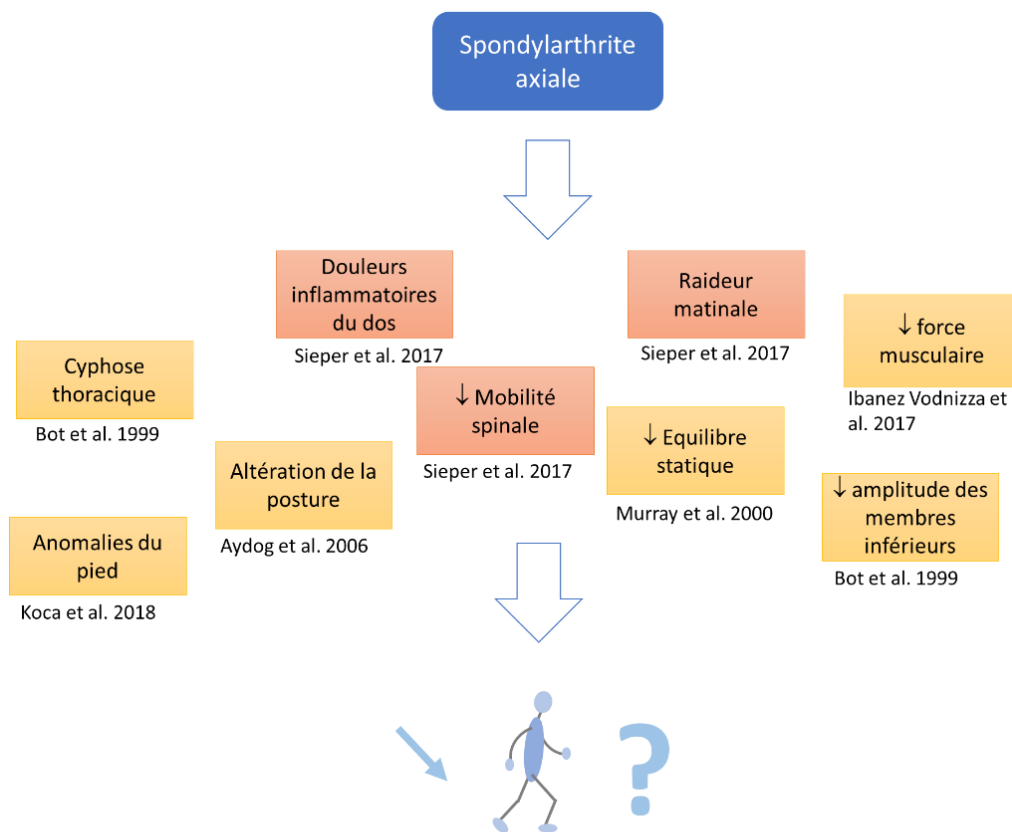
Spondylarthrite axiale

Douleurs inflammatoires du dos
Sieper et al. 2017

Raideur matinale
Sieper et al. 2017

↓ force musculaire
Ibanez Vodnizza et al. 2017

Cyphose thoracique
Bot et al. 1999

↓ Mobilité spinale
Sieper et al. 2017

↓ Equilibre statique
Murray et al. 2000

Altération de la posture
Aydog et al. 2006

↓ amplitude des membres inférieurs
Bot et al. 1999

Anomalies du pied
Koca et al. 2018

?